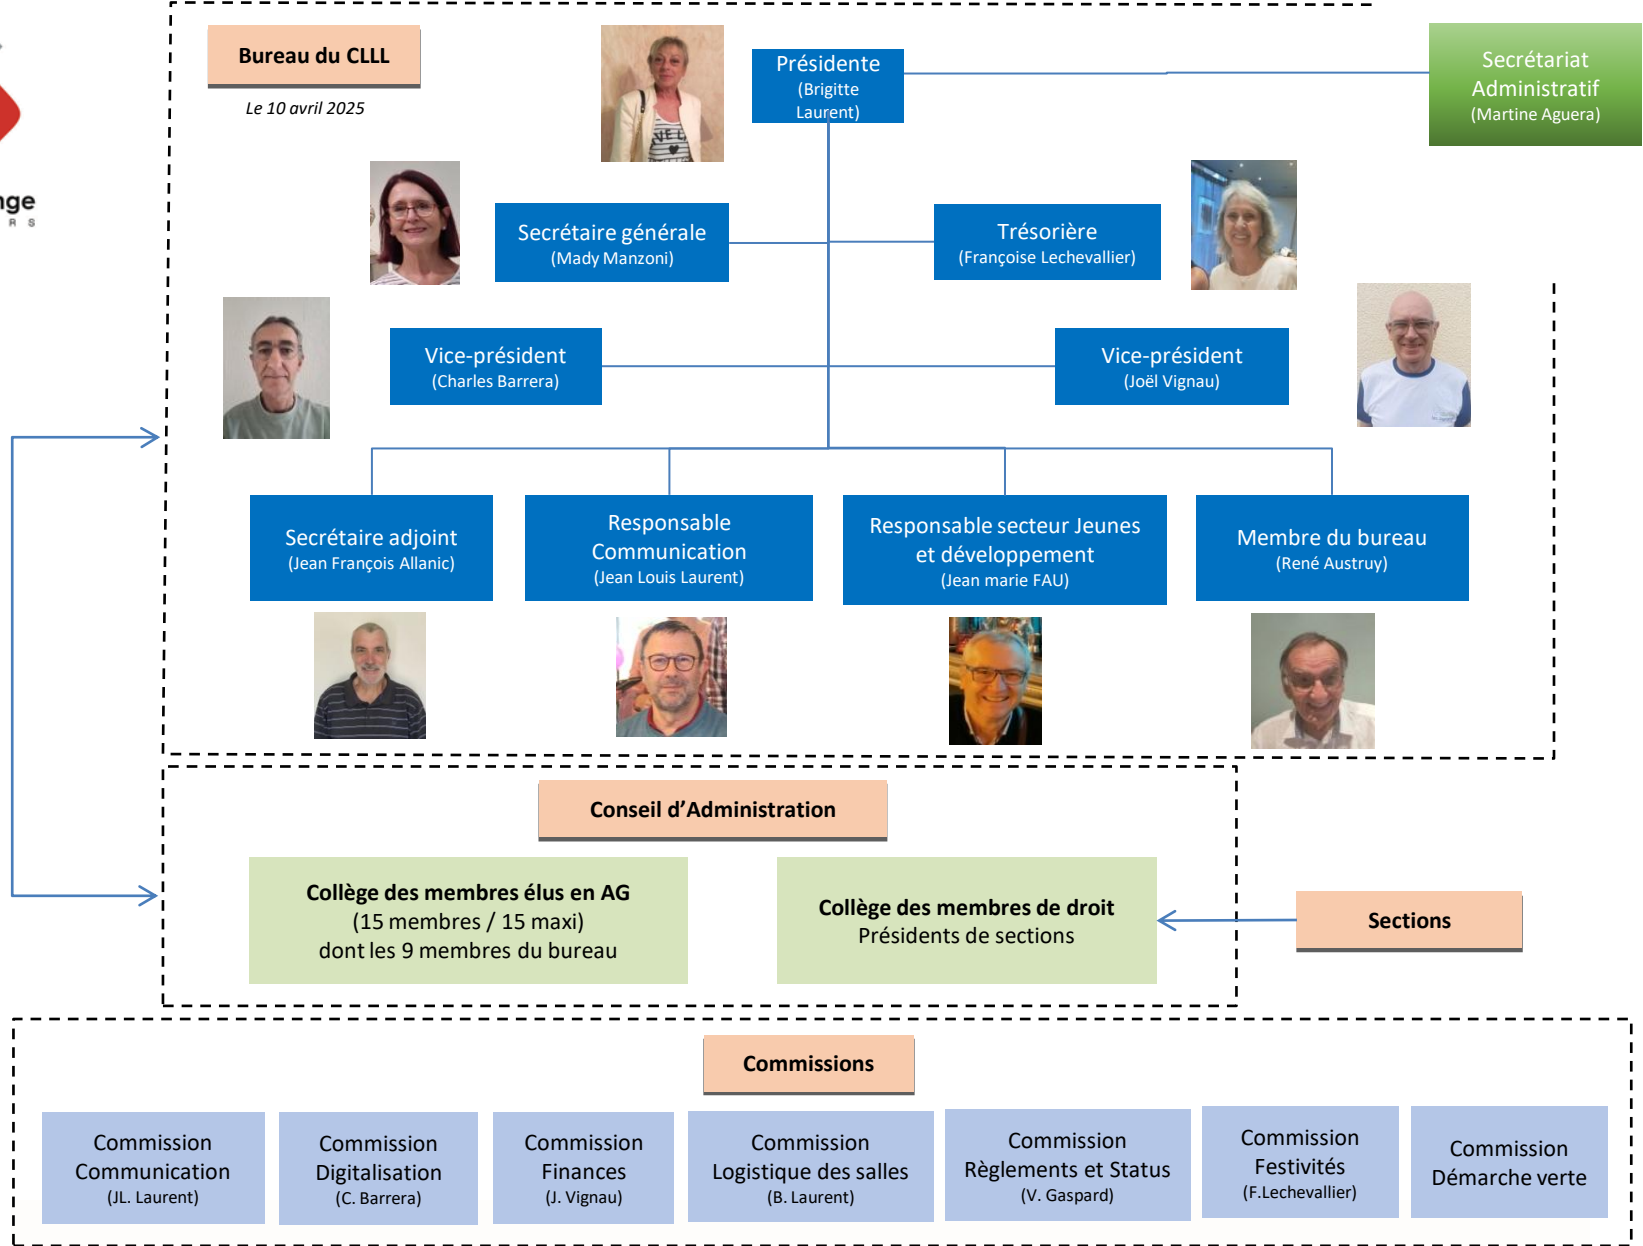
nge
R S

Bureau du CLLL

Le 10 avril 2025

Présidente
(Brigitte Laurent)

Secrétariat Administratif
(Martine Aguera)

Secrétaire générale
(Mady Manzoni)

Trésorière
(Françoise Lechevallier)

Vice-président
(Charles Barrera)

Vice-président
(Joël Vignau)

Secrétaire adjoint
(Jean François Allanic)

Responsable Communication
(Jean Louis Laurent)

Responsable secteur Jeunes et développement
(Jean marie FAU)

Membre du bureau
(René Austruy)

Conseil d'Administration

Collège des membres élus en AG
(15 membres / 15 maxi)
dont les 9 membres du bureau

Collège des membres de droit
Présidents de sections

Sections

Commissions

Commission Communication
(JL. Laurent)

Commission Digitalisation
(C. Barrera)

Commission Finances
(J. Vignau)

Commission Logistique des salles
(B. Laurent)

Commission Règlements et Status
(V. Gaspard)

Commission Festivités
(F.Lechevallier)

Commission Démarche verte